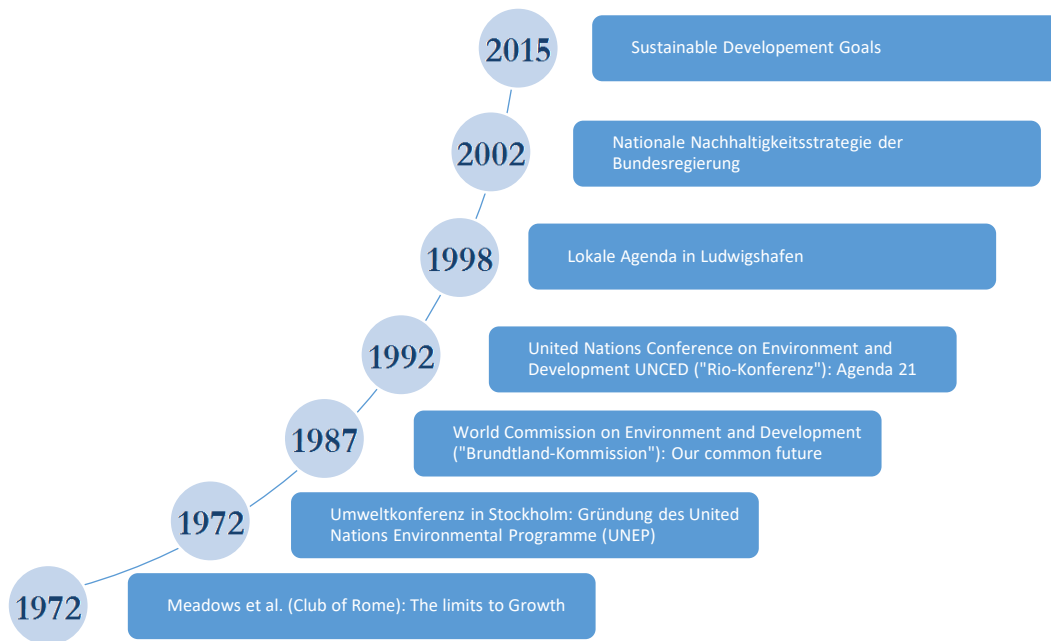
2015
Sustainable Developement Goals

2002
Nationale Nachhaltigkeitsstrategie der Bundesregierung

1998
Lokale Agenda in Ludwigshafen

1992
United Nations Conference on Environment and Development UNCED ("Rio-Konferenz"): Agenda 21

1987
World Commission on Environment and Development ("Brundtland-Kommission"): Our common future

1972
Umweltkonferenz in Stockholm: Gründung des United Nations Environmental Programme (UNEP)

1972
Meadows et al. (Club of Rome): The limits to Growth